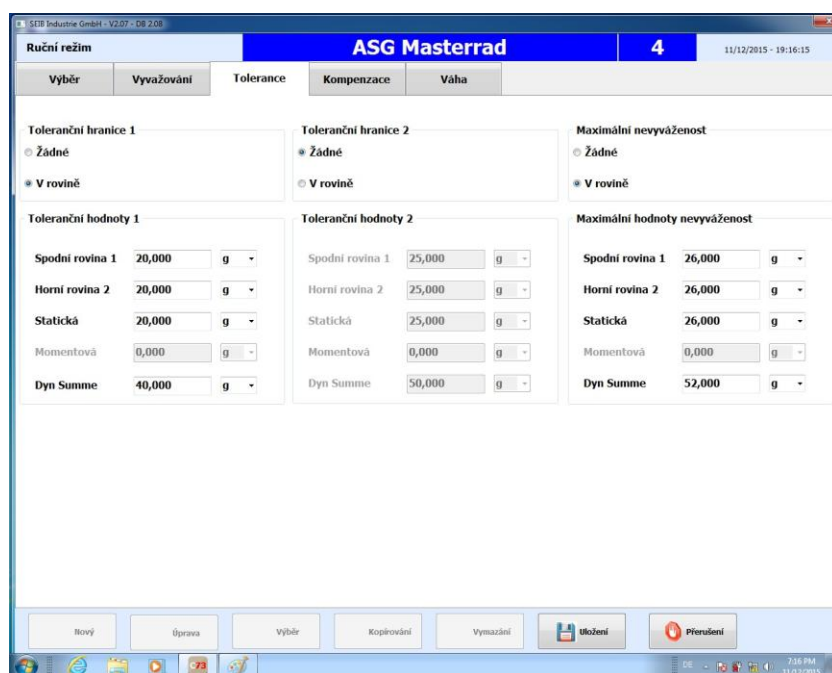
SCIB Industrie GmbH - V2.07 - DB 2.08

Ruční režim | ASG Masterrad | 4 | 11/12/2015 - 19:16:15

Výběr | Vyvažování | Tolerance | Kompenzace | Váha

Toleranční hranice 1
Žádné
V rovině

Toleranční hranice 2
Žádné
V rovině

Maximální nevyváženost
Žádné
V rovině

Toleranční hodnoty 1

| | | |
|---|---|---|
| Spodní rovina 1 | 20,000 | g |
| Horní rovina 2 | 20,000 | g |
| Statická | 20,000 | g |
| Momentová | 0,000 | g |
| Dyn Summe | 40,000 | g |

Toleranční hodnoty 2

| | | |
|---|---|---|
| Spodní rovina 1 | 25,000 | g |
| Horní rovina 2 | 25,000 | g |
| Statická | 25,000 | g |
| Momentová | 0,000 | g |
| Dyn Summe | 50,000 | g |

Maximální hodnoty nevyváženost

| | | |
|---|---|---|
| Spodní rovina 1 | 26,000 | g |
| Horní rovina 2 | 26,000 | g |
| Statická | 26,000 | g |
| Momentová | 0,000 | g |
| Dyn Summe | 52,000 | g |

Nový | Úprava | Výběr | Kopírování | Vymazání | Uložení | Přerušení

DE 7:16 PM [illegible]